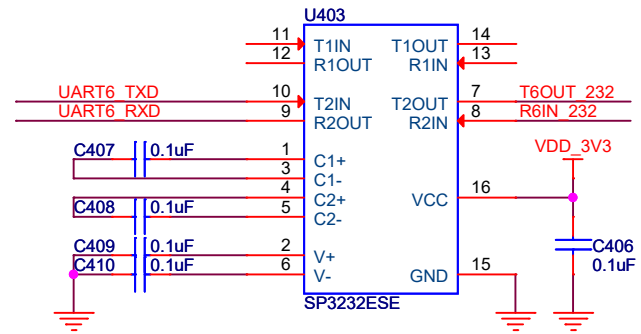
U403
11 T1IN
12 R1OUT
10 T2IN
9 R2OUT
1 C1+
3 C1-
4 C2+
5 C2-
2 V+
6 V-
T1OUT 14
R1IN 13
T2OUT 7
R2IN 8
VCC 16
GND 15
SP3232ESE
UART6_TXD
UART6_RXD
T6OUT_232
R6IN_232
C407 0.1uF
C408 0.1uF
C409 0.1uF
C410 0.1uF
VDD_3V3
C406
0.1uF